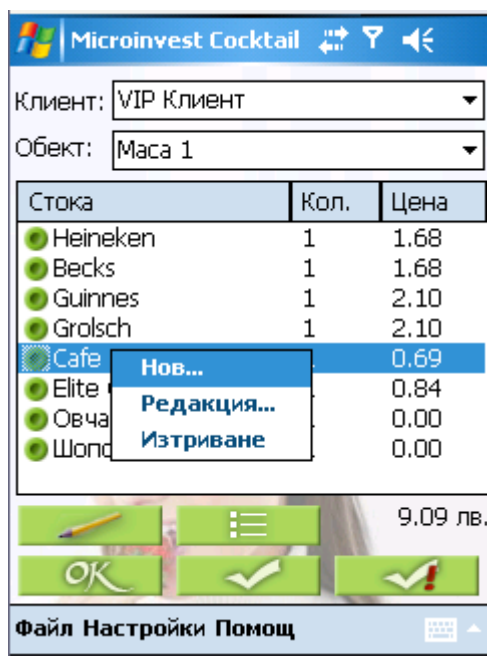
Microinvest Cocktail

Клиент: VIP Клиент

Обект: Маса 1

| Стока | Кол. | Цена |
|---|---|---|
| Heineken | 1 | 1.68 |
| Becks | 1 | 1.68 |
| Guinnes | 1 | 2.10 |
| Grolsch | 1 | 2.10 |
| Cafe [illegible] | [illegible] | 0.69 |
| Elite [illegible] | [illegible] | 0.84 |
| Овча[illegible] | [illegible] | 0.00 |
| Шопс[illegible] | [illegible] | 0.00 |

Нов...
Редакция...
Изтриване

9.09 лв.

OK

Файл Настройки Помощ